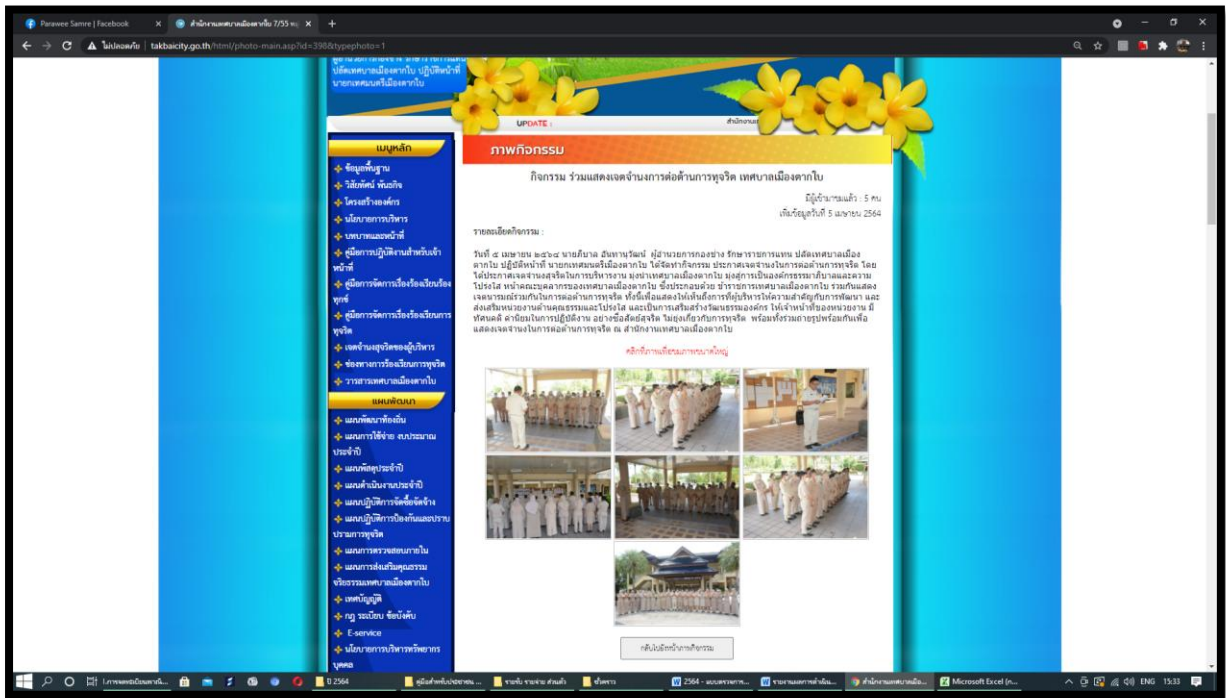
Parawee Samre | Facebook
สำนักงานเทศบาลเมืองตากใบ 7/55 ห
ไม่ปลอดภัย | takbaicity.go.th/html/photo-main.asp?id=398&typephoto=1

ปลัดเทศบาลเมืองตากใบ ปฏิบัติหน้าที่ นายกเทศมนตรีเมืองตากใบ

UPDATE :

เมนูหลัก
ข้อมูลพื้นฐาน
วิสัยทัศน์ พันธกิจ
โครงสร้างองค์กร
นโยบายการบริหาร
บทบาทและหน้าที่
คู่มือการปฏิบัติงานสำหรับเจ้าหน้าที่
คู่มือการจัดการเรื่องร้องเรียนร้องทุกข์
คู่มือการจัดการเรื่องร้องเรียนการทุจริต
เจตจำนงสุจริตของผู้บริหาร
ช่องทางการร้องเรียนการทุจริต
วารสารเทศบาลเมืองตากใบ

แผนพัฒนา
แผนพัฒนาท้องถิ่น
แผนการใช้จ่าย งบประมาณประจำปี
แผนพัสดุประจำปี
แผนดำเนินงานประจำปี
แผนปฏิบัติการจัดซื้อจัดจ้าง
แผนปฏิบัติการป้องกันและปราบปรามการทุจริต
แผนการตรวจสอบภายใน
แผนการส่งเสริมคุณธรรมจริยธรรมเทศบาลเมืองตากใบ
เทศบัญญัติ
กฎ ระเบียบ ข้อบังคับ
E-service
นโยบายการบริหารทรัพยากรบุคคล

ภาพกิจกรรม

กิจกรรม ร่วมแสดงเจตจำนงการต่อต้านการทุจริต เทศบาลเมืองตากใบ

มีผู้เข้าชมแล้ว : 5 คน
เพิ่มข้อมูลวันที่ 5 เมษายน 2564

รายละเอียดกิจกรรม :

วันที่ ๕ เมษายน ๒๕๖๔ นายภิบาล อินทานุวัฒน์ ผู้อำนวยการกองช่าง รักษาราชการแทน ปลัดเทศบาลเมืองตากใบ ปฏิบัติหน้าที่ นายกเทศมนตรีเมืองตากใบ ได้จัดทำกิจกรรม ประกาศเจตจำนงในการต่อต้านการทุจริต โดยได้ประกาศเจตจำนงสุจริตในการบริหารงาน มุ่งนำเทศบาลเมืองตากใบ มุ่งสู่การเป็นองค์กรธรรมาภิบาลและความโปร่งใส หน้าคณะบุคลากรของเทศบาลเมืองตากใบ ซึ่งประกอบด้วย ข้าราชการเทศบาลเมืองตากใบ ร่วมกันแสดงเจตนารมณ์ร่วมกันในการต่อต้านการทุจริต ทั้งนี้เพื่อแสดงให้เห็นถึงการที่ผู้บริหารให้ความสำคัญกับการพัฒนา และส่งเสริมหน่วยงานด้านคุณธรรมและโปร่งใส และเป็นการเสริมสร้างวัฒนธรรมองค์กร ให้เจ้าหน้าที่ของหน่วยงาน มีทัศนคติ ค่านิยมในการปฏิบัติงาน อย่างซื่อสัตย์สุจริต ไม่ยุ่งเกี่ยวกับการทุจริต พร้อมทั้งร่วมถ่ายรูปพร้อมกันเพื่อแสดงเจตจำนงในการต่อต้านการทุจริต ณ สำนักงานเทศบาลเมืองตากใบ

คลิกที่ภาพเพื่อชมภาพขนาดใหญ่

กลับไปยังหน้าภาพกิจกรรม

2564
Microsoft Excel
ENG 15:33